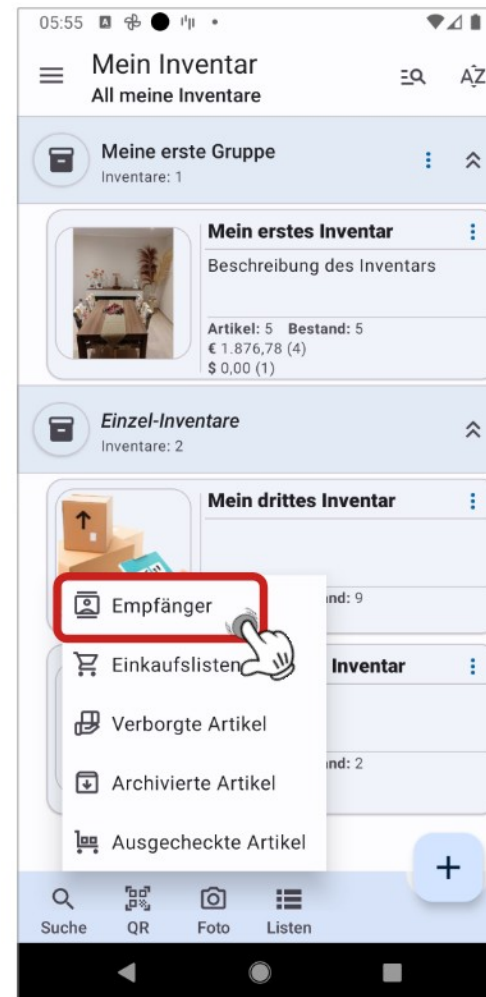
05:55

Mein Inventar
All meine Inventare

AZ

Meine erste Gruppe
Inventare: 1

Mein erstes Inventar
Beschreibung des Inventars
Artikel: 5 Bestand: 5
€ 1.876,78 (4)
$ 0,00 (1)

Einzel-Inventare
Inventare: 2

Mein drittes Inventar
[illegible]nd: 9

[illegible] Inventar
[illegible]nd: 2

Empfänger
Einkaufslisten
Verborgte Artikel
Archivierte Artikel
Ausgecheckte Artikel

+

Suche
QR
Foto
Listen